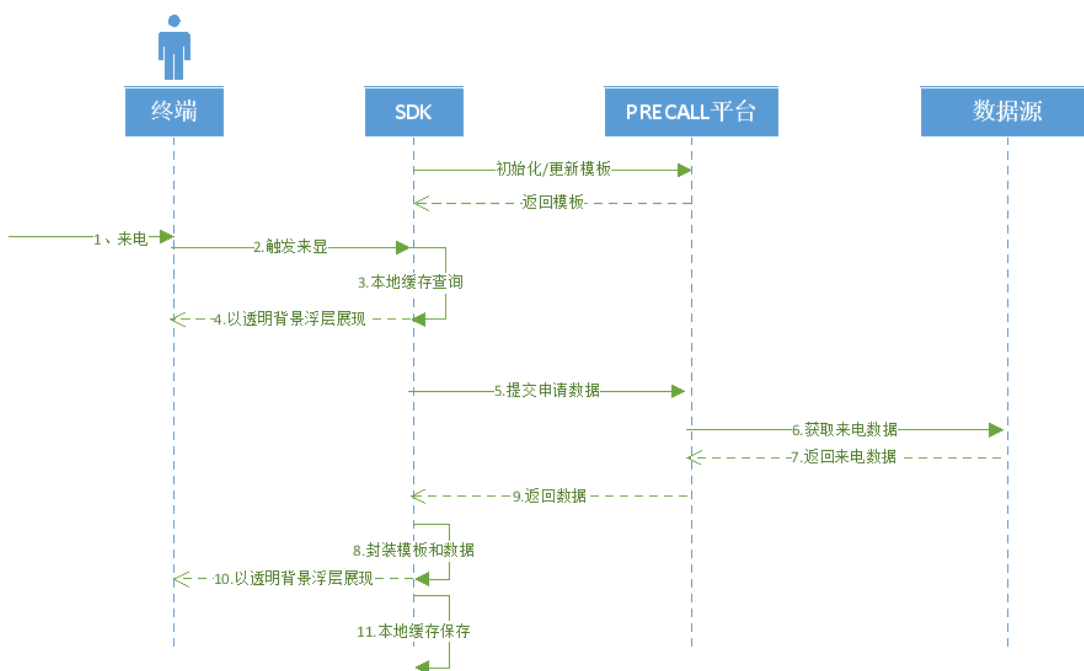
终端

SDK

PRECALL平台

数据源

初始化/更新模板

返回模板

1、来电

2.触发来显

3.本地缓存查询

4.以透明背景浮层展现

5.提交申请数据

6.获取来电数据

7.返回来电数据

9.返回数据

8.封装模板和数据

10.以透明背景浮层展现

11.本地缓存保存